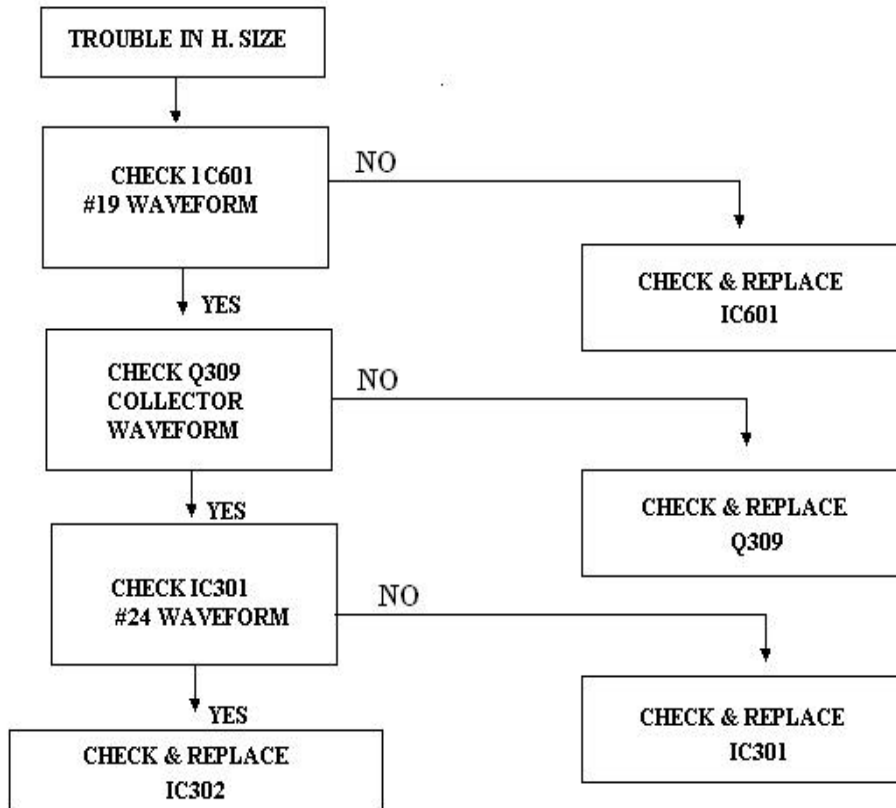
TROUBLE IN H. SIZE

CHECK 1C601
#19 WAVEFORM

NO

CHECK & REPLACE
IC601

YES

CHECK Q309
COLLECTOR
WAVEFORM

NO

CHECK & REPLACE
Q309

YES

CHECK IC301
#24 WAVEFORM

NO

CHECK & REPLACE
IC301

YES

CHECK & REPLACE
IC302